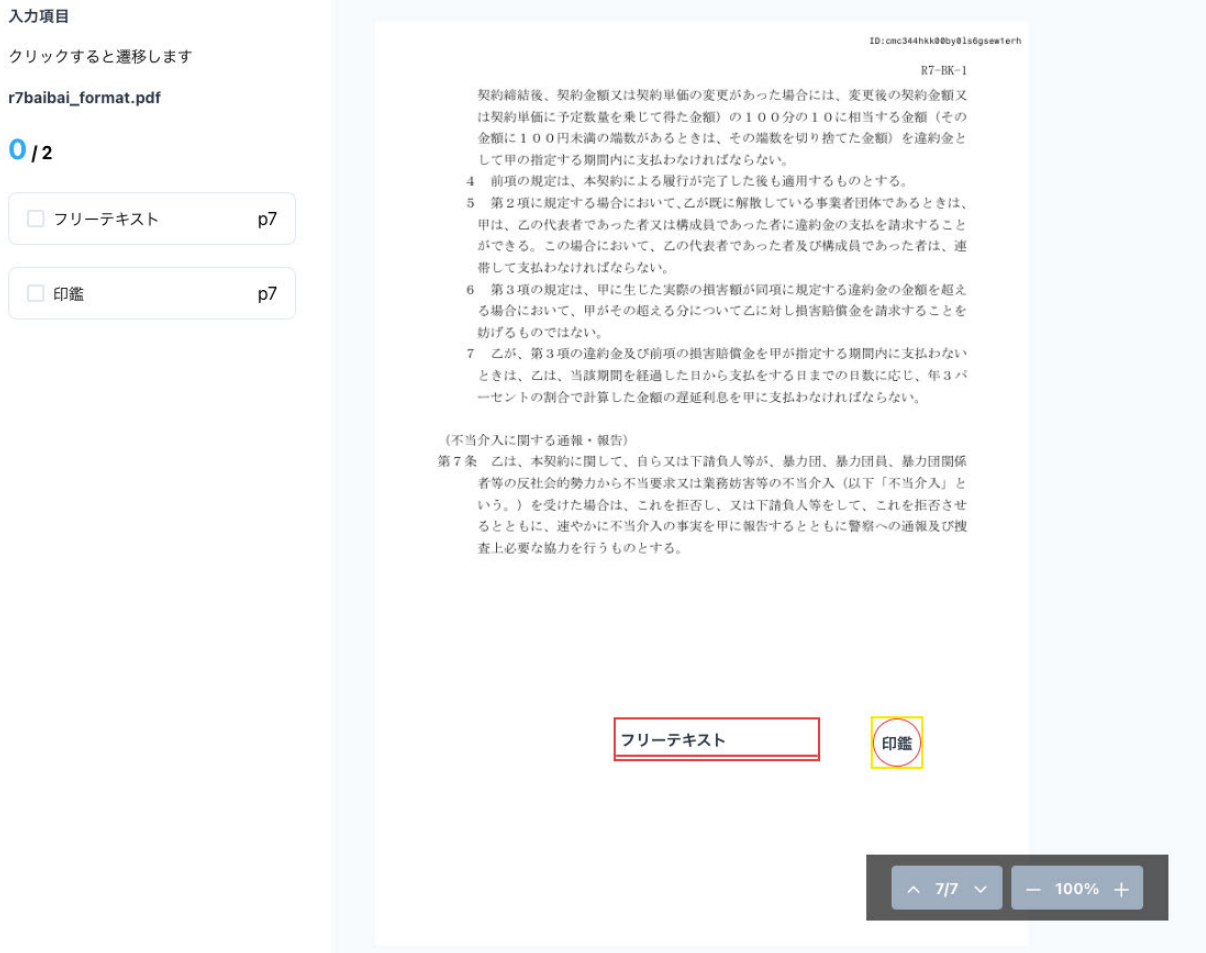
入力項目

クリックすると遷移します

r7baibai_format.pdf

0 / 2

フリーテキスト p7

印鑑 p7

ID:cmc344hkk00by0ls6gsewierh

R7-BK-1

契約締結後、契約金額又は契約単価の変更があった場合には、変更後の契約金額又は契約単価に予定数量を乗じて得た金額）の１００分の１０に相当する金額（その金額に１００円未満の端数があるときは、その端数を切り捨てた金額）を違約金として甲の指定する期間内に支払わなければならない。

4　前項の規定は、本契約による履行が完了した後も適用するものとする。

5　第２項に規定する場合において、乙が既に解散している事業者団体であるときは、甲は、乙の代表者であった者又は構成員であった者に違約金の支払を請求することができる。この場合において、乙の代表者であった者及び構成員であった者は、連帯して支払わなければならない。

6　第３項の規定は、甲に生じた実際の損害額が同項に規定する違約金の金額を超える場合において、甲がその超える分について乙に対し損害賠償金を請求することを妨げるものではない。

7　乙が、第３項の違約金及び前項の損害賠償金を甲が指定する期間内に支払わないときは、乙は、当該期間を経過した日から支払をする日までの日数に応じ、年３パーセントの割合で計算した金額の遅延利息を甲に支払わなければならない。

（不当介入に関する通報・報告）

第７条　乙は、本契約に関して、自ら又は下請負人等が、暴力団、暴力団員、暴力団関係者等の反社会的勢力から不当要求又は業務妨害等の不当介入（以下「不当介入」という。）を受けた場合は、これを拒否し、又は下請負人等をして、これを拒否させるとともに、速やかに不当介入の事実を甲に報告するとともに警察への通報及び捜査上必要な協力を行うものとする。

フリーテキスト

印鑑

7/7

100%